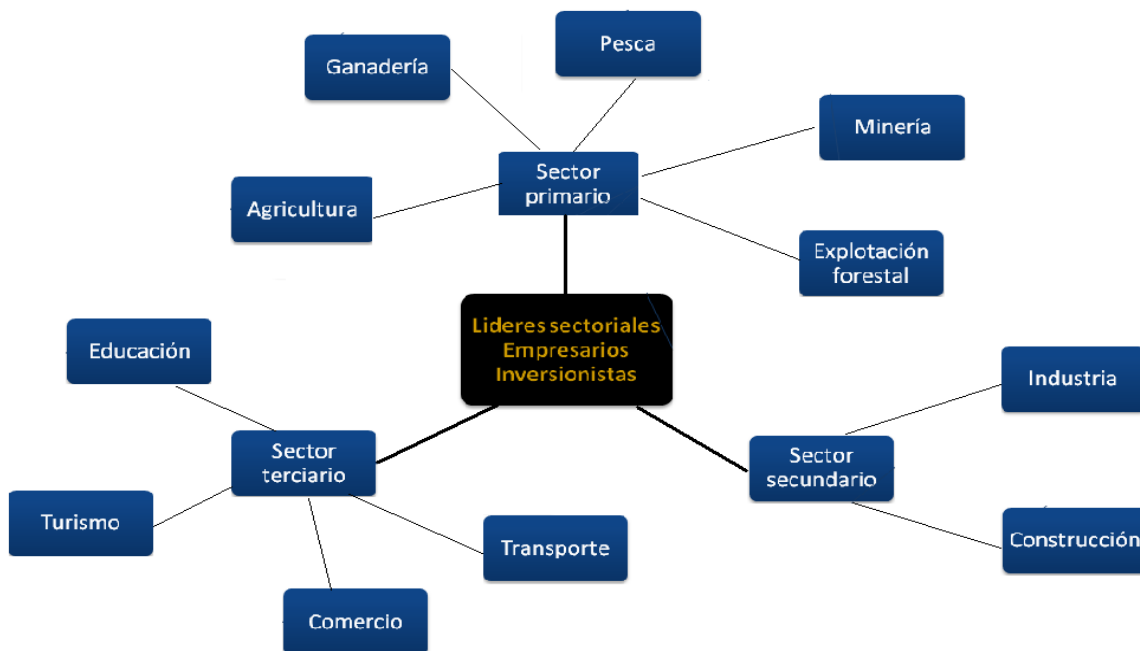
Lideres sectoriales
Empresarios
Inversionistas

Sector primario

Ganadería

Pesca

Minería

Agricultura

Explotación forestal

Sector terciario

Educación

Turismo

Comercio

Transporte

Sector secundario

Industria

Construcción